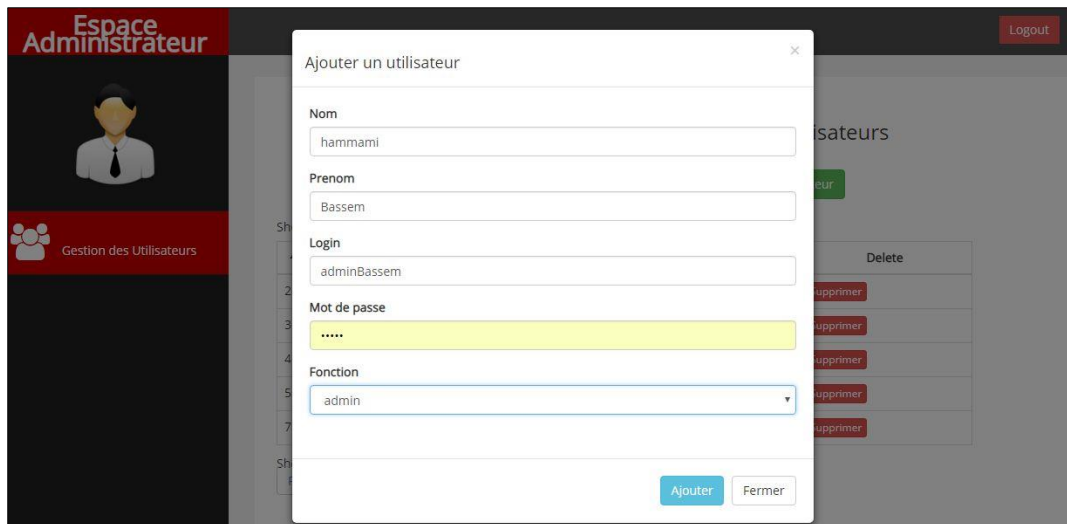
Espace Administrateur

Logout

Gestion des Utilisateurs

Ajouter un utilisateur

×

Nom

hammami

Prenom

Bassem

Login

adminBassem

Mot de passe

•••••

Fonction

admin

Ajouter

Fermer

isateurs

eur

Sh

Delete

2

3

4

5

7

upprimer

upprimer

upprimer

upprimer

upprimer

Sh